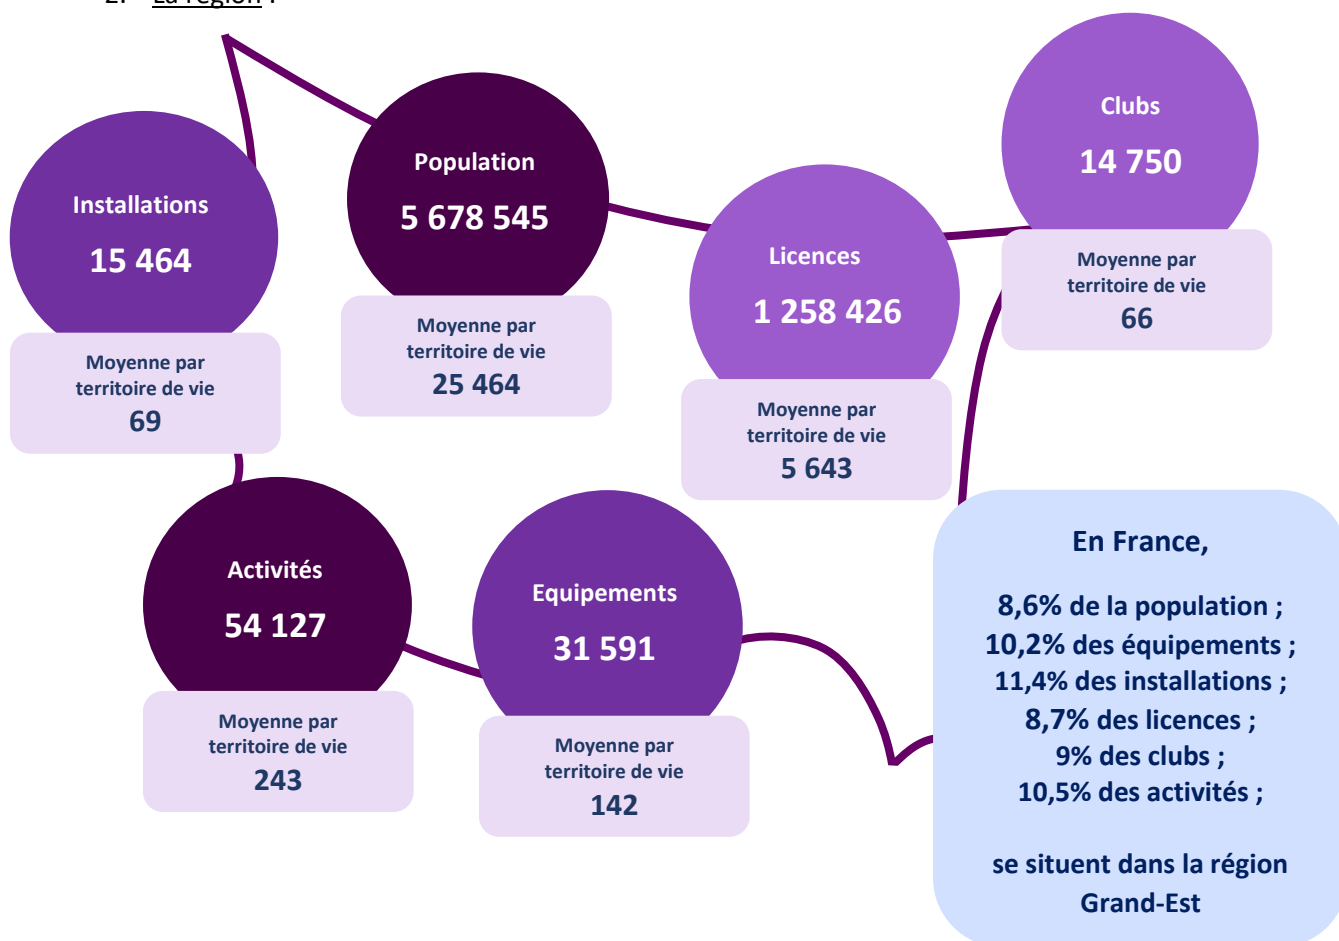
2. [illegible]

Installations
15 464
Moyenne par territoire de vie
69

Population
5 678 545
Moyenne par territoire de vie
25 464

Licences
1 258 426
Moyenne par territoire de vie
5 643

Clubs
14 750
Moyenne par territoire de vie
66

Activités
54 127
Moyenne par territoire de vie
243

Equipements
31 591
Moyenne par territoire de vie
142

En France,

8,6% de la population ;
10,2% des équipements ;
11,4% des installations ;
8,7% des licences ;
9% des clubs ;
10,5% des activités ;

se situent dans la région Grand-Est